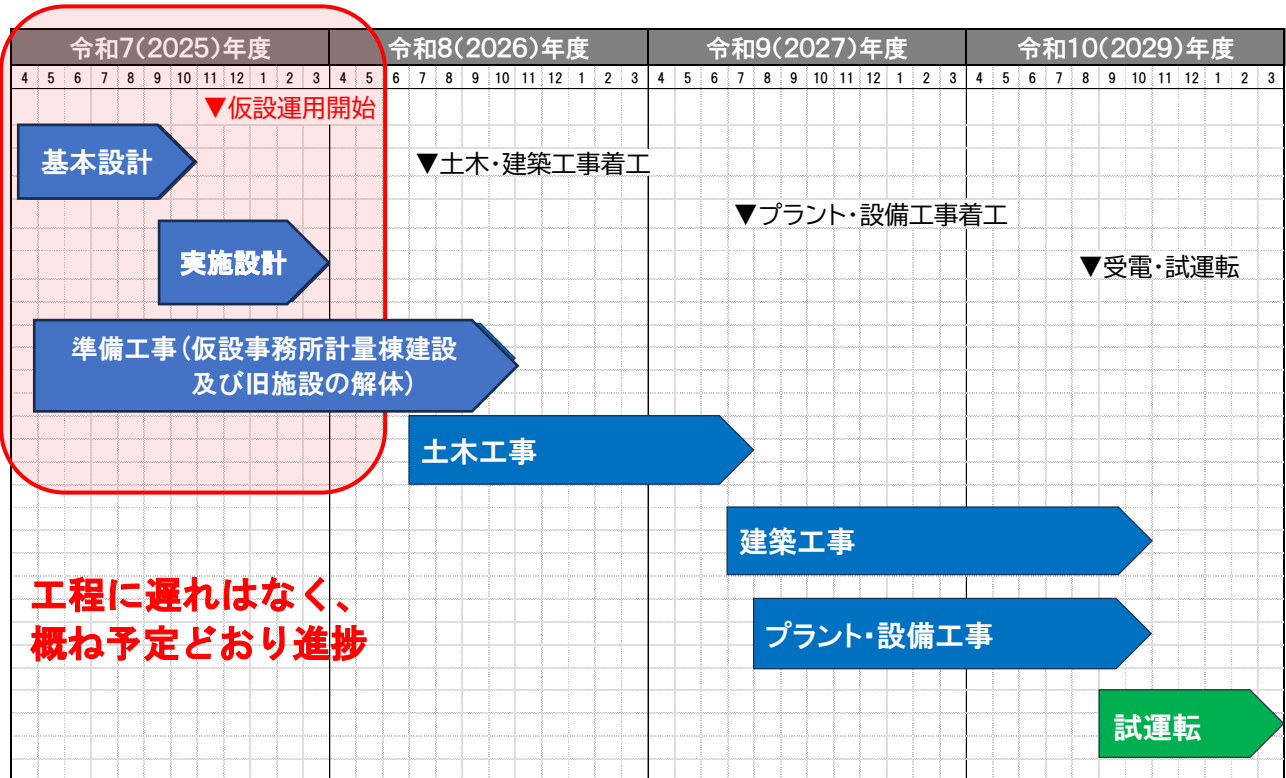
| 令和7(2025)年度 | 令和8(2026)年度 | 令和9(2027)年度 | 令和10(2029)年度 |
|---|---|---|---|
| 4 5 6 7 8 9 10 11 12 1 2 3 | 4 5 6 7 8 9 10 11 12 1 2 3 | 4 5 6 7 8 9 10 11 12 1 2 3 | 4 5 6 7 8 9 10 11 12 1 2 3 |

▼仮設運用開始

基本設計

▼土木･建築工事着工

▼プラント･設備工事着工

実施設計

▼受電･試運転

準備工事(仮設事務所計量棟建設及び旧施設の解体)

土木工事

建築工事

工程に遅れはなく、概ね予定どおり進捗

プラント･設備工事

試運転